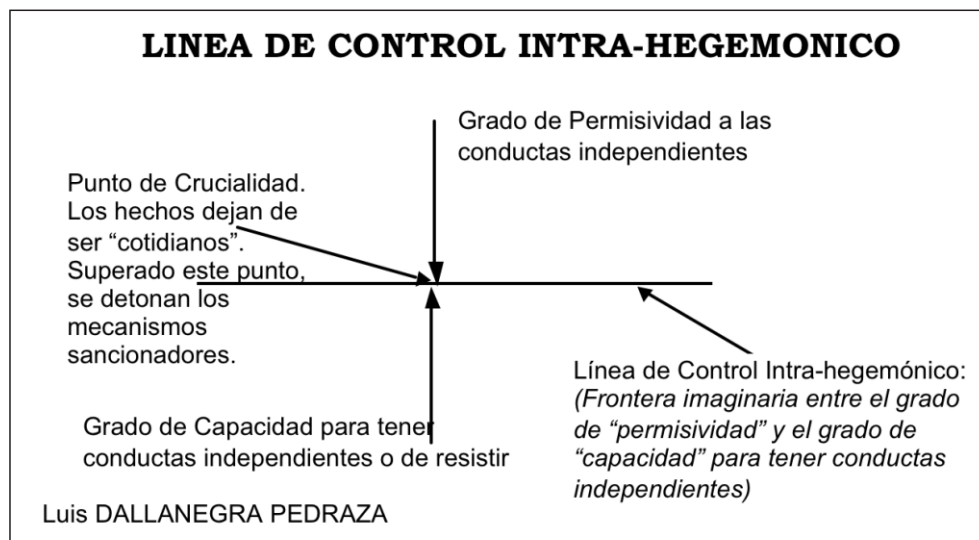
LINEA DE CONTROL INTRA-HEGEMONICO

Grado de Permisividad a las conductas independientes

Punto de Crucialidad. Los hechos dejan de ser "cotidianos". Superado este punto, se detonan los mecanismos sancionadores.

Línea de Control Intra-hegemónico: *(Frontera imaginaria entre el grado de "permisividad" y el grado de "capacidad" para tener conductas independientes)*

Grado de Capacidad para tener conductas independientes o de resistir

Luis DALLANEGRA PEDRAZA